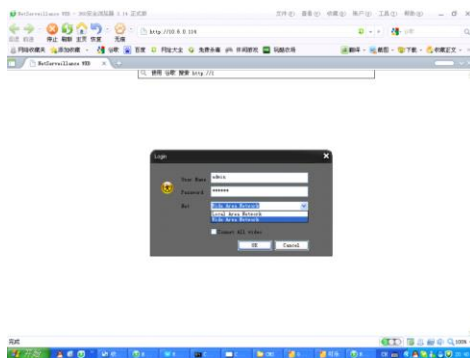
NetSurveillance WEB - 360安全浏览器 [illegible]

文件(F) 查看(V) 收藏(B) 账户(A) 工具(T) 帮助(H)

后退 前进 停止 刷新 主页 恢复 无痕

http://10.6.0.114

网站收藏夹 添加收藏 谷歌 百度 网址大全 免费杀毒 共同防范 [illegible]

翻译 截图 下载 收藏中心

NetSurveillance WEB

使用 "谷歌" 搜索 http://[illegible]

Login

User Name admin

Password ******

Net Wide Area Network

Local Area Network

Wide Area Network

Connect All video

OK Cancel

完成